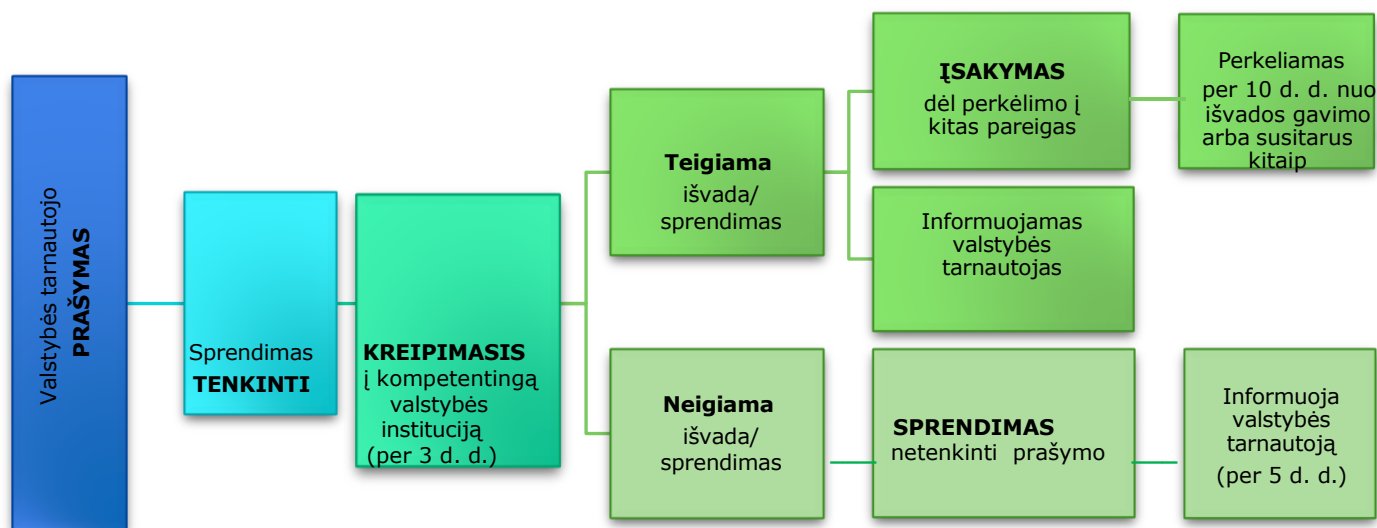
Valstybės tarnautojo PRAŠYMAS

Sprendimas TENKINTI

KREIPIMASIS į kompetentingą valstybės instituciją (per 3 d. d.)

Teigiama išvada/ sprendimas

ĮSAKYMAS dėl perkėlimo į kitas pareigas

Perkeliamas per 10 d. d. nuo išvados gavimo arba susitarus kitaip

Informuojamas valstybės tarnautojas

Neigiama išvada/ sprendimas

SPRENDIMAS netenkinti prašymo

Informuoja valstybės tarnautoją (per 5 d. d.)